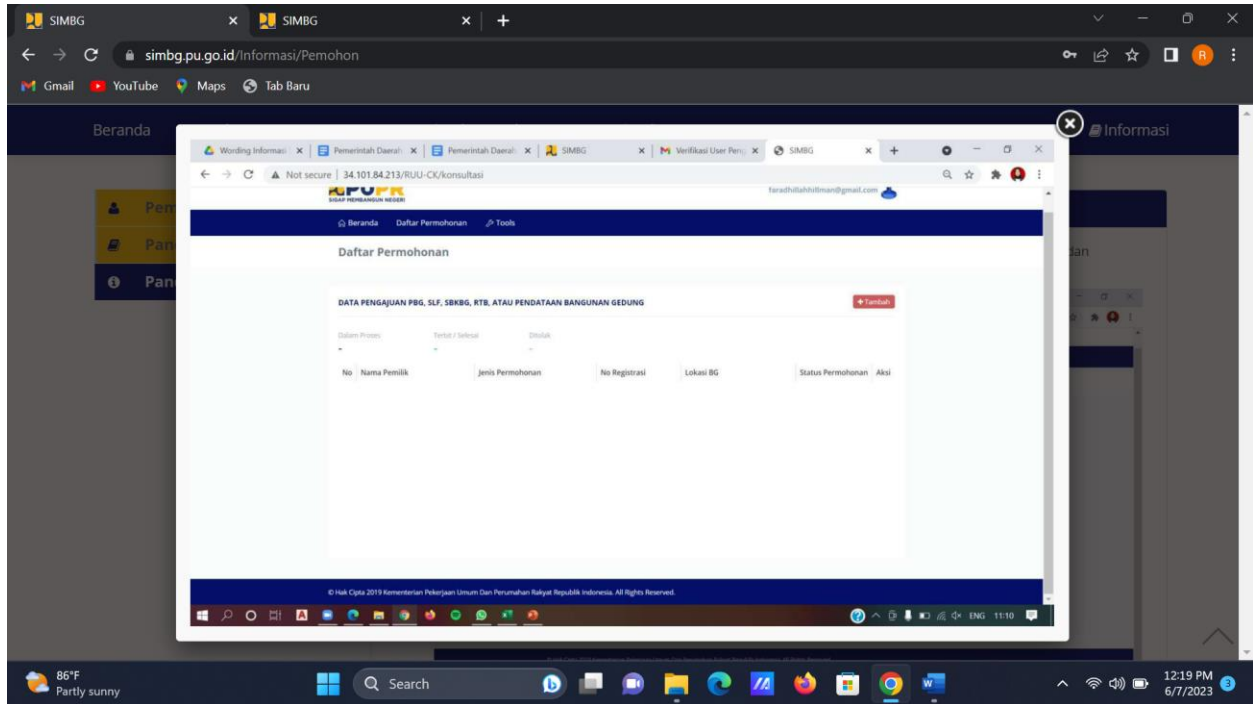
SIMBG
SIMBG
simbg.pu.go.id/Informasi/Pemohon
Gmail YouTube Maps Tab Baru
Beranda
Informasi
Pem
Pan
Pan
dan

Wording Informasi
Pemerintah Daerah
Pemerintah Daerah
SIMBG
Verifikasi User Peng
SIMBG
Not secure | 34.101.84.213/RUU-CK/konsultasi
PUPR
SIGAP MEMBANGUN NEGERI
faradhillahhillman@gmail.com
Beranda Daftar Permohonan Tools
Daftar Permohonan
DATA PENGAJUAN PBG, SLF, SBKBG, RTB, ATAU PENDATAAN BANGUNAN GEDUNG
+Tambah
Dalam Proses Terbit / Selesai Ditolak

| No | Nama Pemilik | Jenis Permohonan | No Registrasi | Lokasi BG | Status Permohonan | Aksi |
|---|---|---|---|---|---|---|

© Hak Cipta 2019 Kementerian Pekerjaan Umum Dan Perumahan Rakyat Republik Indonesia. All Rights Reserved.
ENG 11:10

86°F
Partly sunny
Search
12:19 PM
6/7/2023